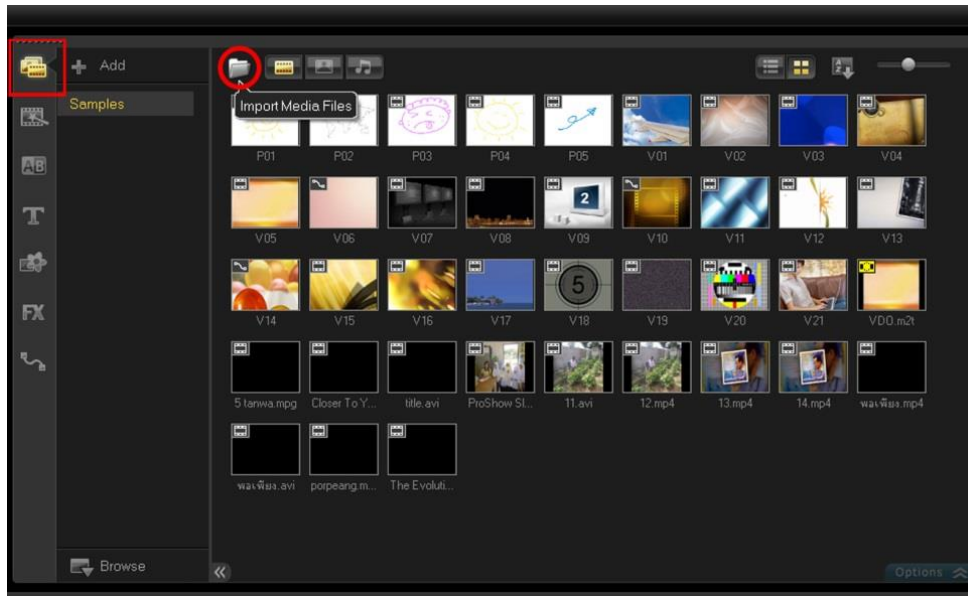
Add

Samples

Import Media Files

P01 P02 P03 P04 P05 V01 V02 V03 V04

V05 V06 V07 V08 V09 V10 V11 V12 V13

V14 V15 V16 V17 V18 V19 V20 V21 VDO.m2t

5 tanwa.mpg Closer To Y... title.avi ProShow Sl... 11.avi 12.mp4 13.mp4 14.mp4 พอเพียง.mp4

พอเพียง.avi porpeang.m... The Evoluti...

Browse

Options